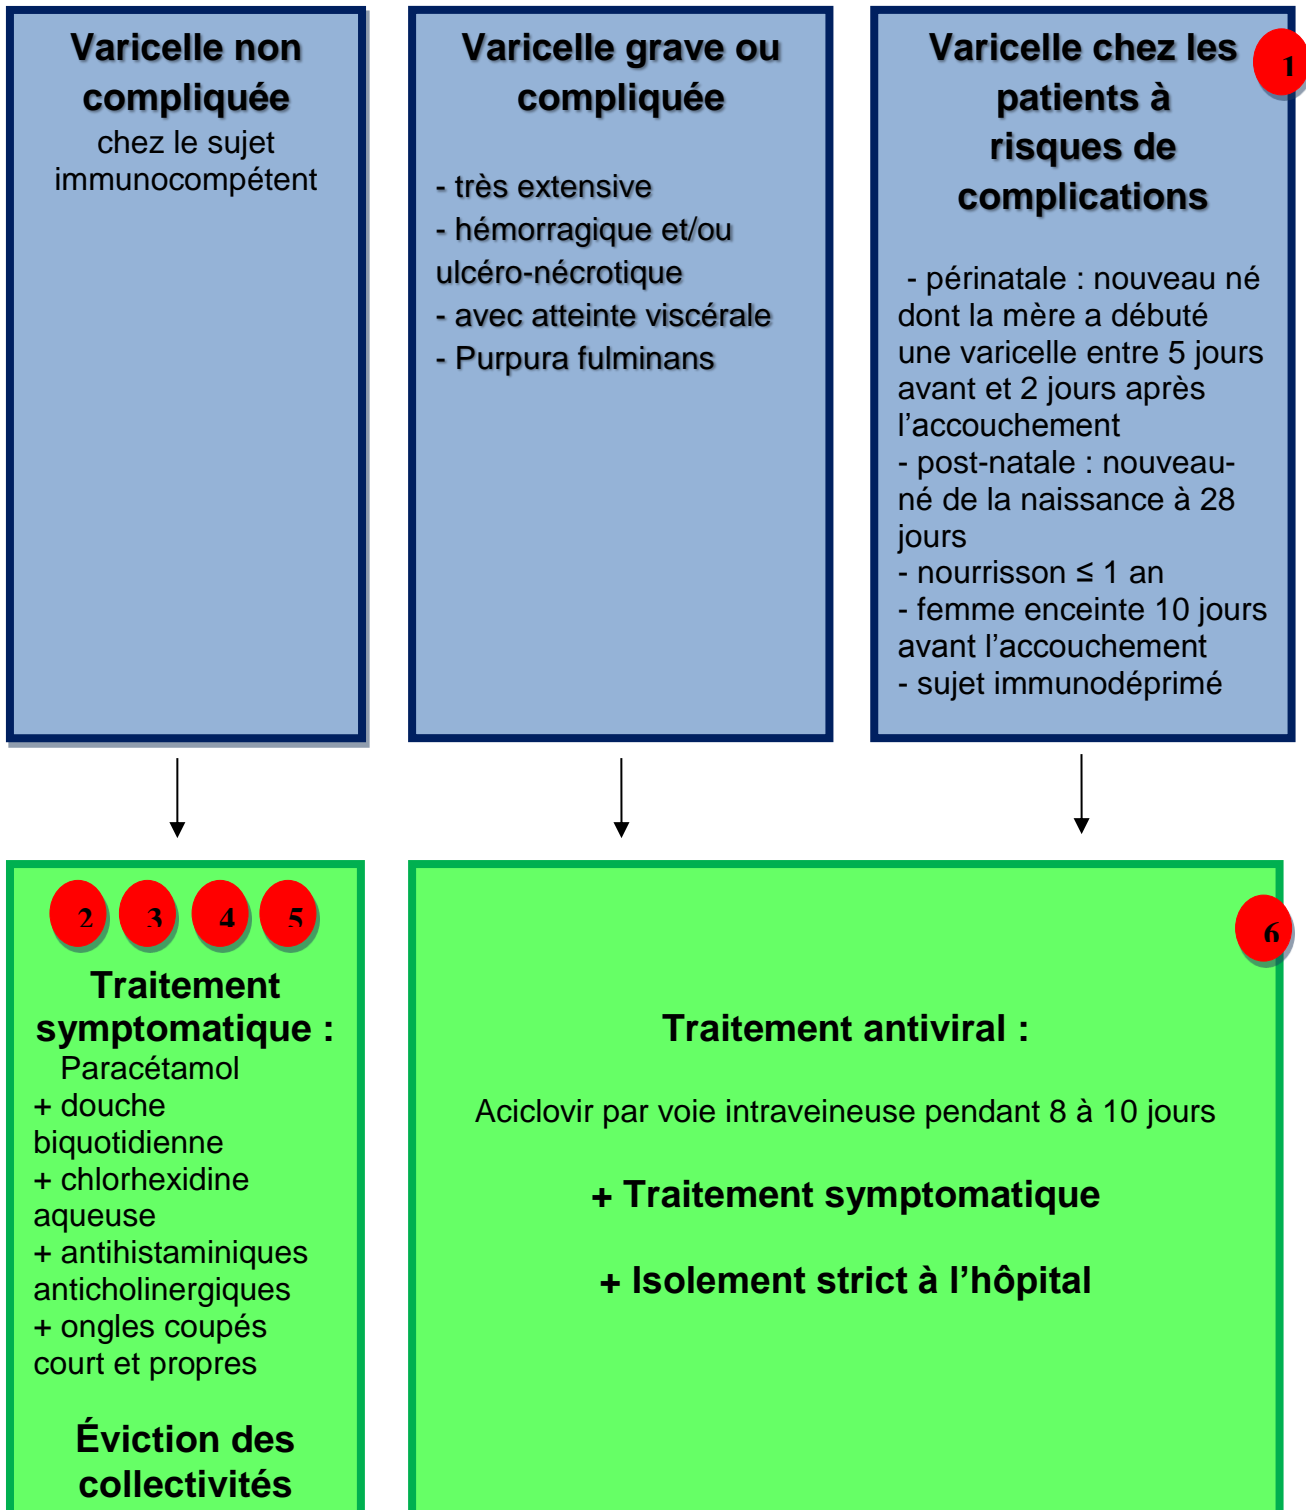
Varicelle non compliquée
chez le sujet immunocompétent

Varicelle grave ou compliquée

- très extensive
- hémorragique et/ou ulcéro-nécrotique
- avec atteinte viscérale
- Purpura fulminans

Varicelle chez les patients à risques de complications

1

- périnatale : nouveau né dont la mère a débuté une varicelle entre 5 jours avant et 2 jours après l'accouchement
- post-natale : nouveau-né de la naissance à 28 jours
- nourrisson ≤ 1 an
- femme enceinte 10 jours avant l'accouchement
- sujet immunodéprimé

2 3 4 5

Traitement symptomatique :
Paracétamol
+ douche biquotidienne
+ chlorhexidine aqueuse
+ antihistaminiques anticholinergiques
+ ongles coupés court et propres

Éviction des collectivités

6

Traitement antiviral :

Aciclovir par voie intraveineuse pendant 8 à 10 jours

+ Traitement symptomatique

+ Isolement strict à l'hôpital